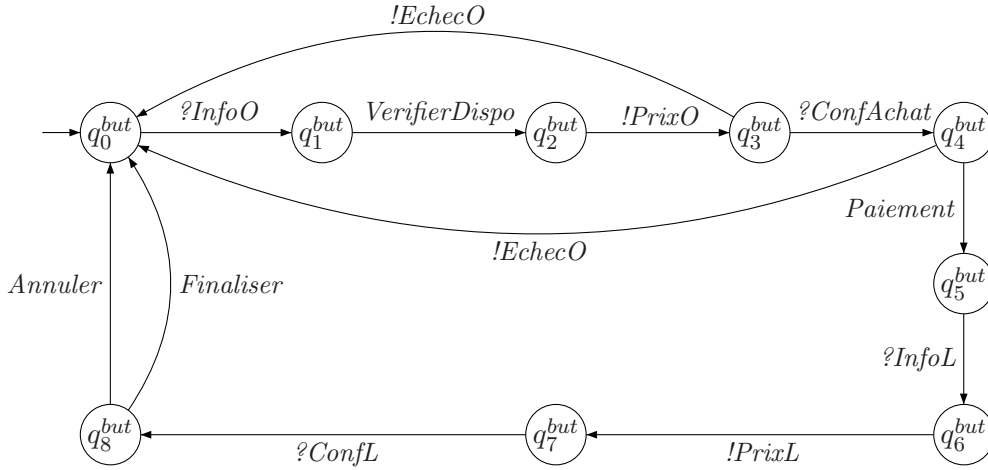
$!EchecO$

$q_0^{but}$ $?InfoO$ $q_1^{but}$ $VerifierDispo$ $q_2^{but}$ $!PrixO$ $q_3^{but}$ $?ConfAchat$ $q_4^{but}$

$Paiement$

$!EchecO$

$Annuler$ $Finaliser$

$q_5^{but}$

$?InfoL$

$q_8^{but}$ $?ConfL$ $q_7^{but}$ $!PrixL$ $q_6^{but}$